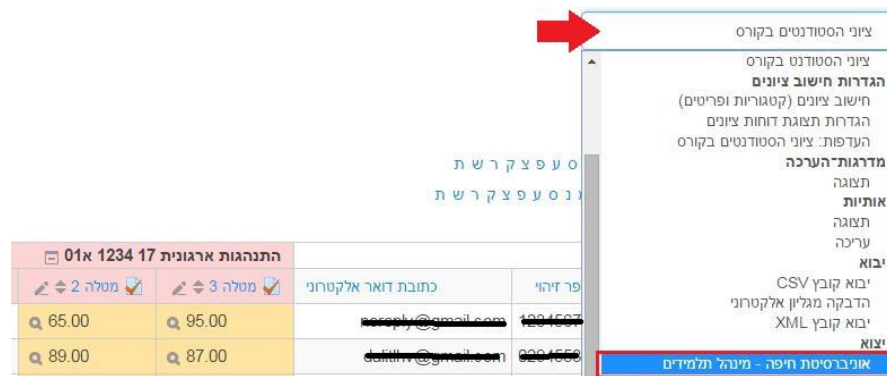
ציוני הסטודנטים בקורס

ציוני הסטודנט בקורס
הגדרות חישוב ציונים
חישוב ציונים (קטגוריות ופריטים)
הגדרות תצוגת דוחות ציונים
העדפות: ציוני הסטודנטים בקורס
מדרגות־הערכה
תצוגה
אותיות
תצוגה
עריכה
יבוא
יבוא קובץ CSV
הדבקה מגליון אלקטרוני
יבוא קובץ XML
יצוא
אוניברסיטת חיפה - מינהל תלמידים

ס ע פ צ ק ר ש ת
נ ס ע פ צ ק ר ש ת

התנהגות ארגונית 17 1234 א01

| פר זיהוי | כתובת דואר אלקטרוני | מטלה 3 | מטלה 2 |
|---|---|---|---|
| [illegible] | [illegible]@gmail.com | 95.00 | 65.00 |
| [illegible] | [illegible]@gmail.com | 87.00 | 89.00 |